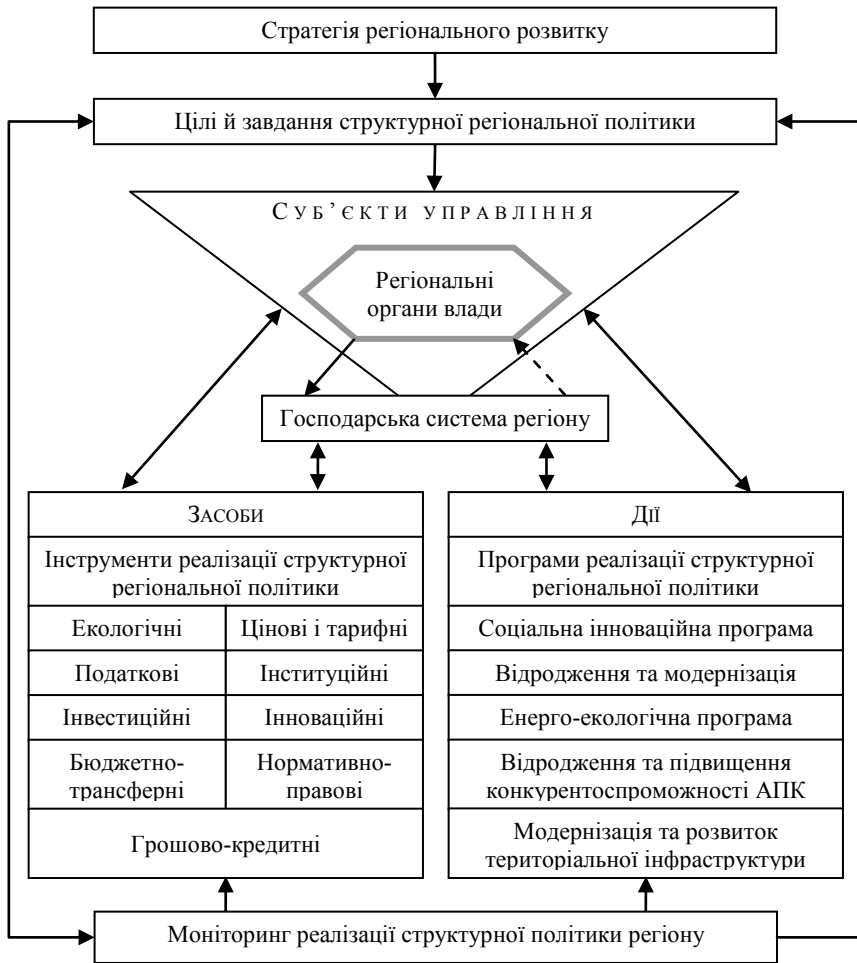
Стратегія регіонального розвитку

Цілі й завдання структурної регіональної політики

СУБ'ЄКТИ УПРАВЛІННЯ

Регіональні органи влади

Господарська система регіону

ЗАСОБИ

Інструменти реалізації структурної регіональної політики

| Екологічні | Цінові і тарифні |
|---|---|
| Податкові | Інституційні |
| Інвестиційні | Інноваційні |
| Бюджетно-трансферні | Нормативно-правові |

Грошово-кредитні

ДІЇ

Програми реалізації структурної регіональної політики

Соціальна інноваційна програма

Відродження та модернізація

Енерго-екологічна програма

Відродження та підвищення конкурентоспроможності АПК

Модернізація та розвиток територіальної інфраструктури

Моніторинг реалізації структурної політики регіону